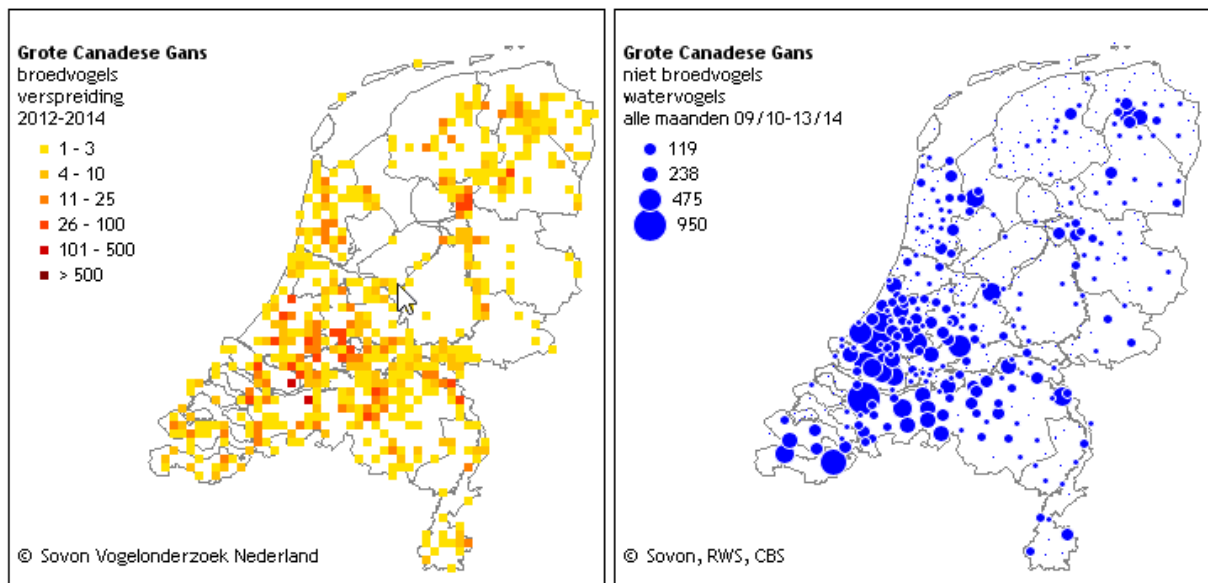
Grote Canadese Gans
broedvogels
verspreiding
2012-2014

1 - 3
4 - 10
11 - 25
26 - 100
101 - 500
> 500

© Sovon Vogelonderzoek Nederland

Grote Canadese Gans
niet broedvogels
watervogels
alle maanden 09/10-13/14

119
238
475
950

© Sovon, RWS, CBS